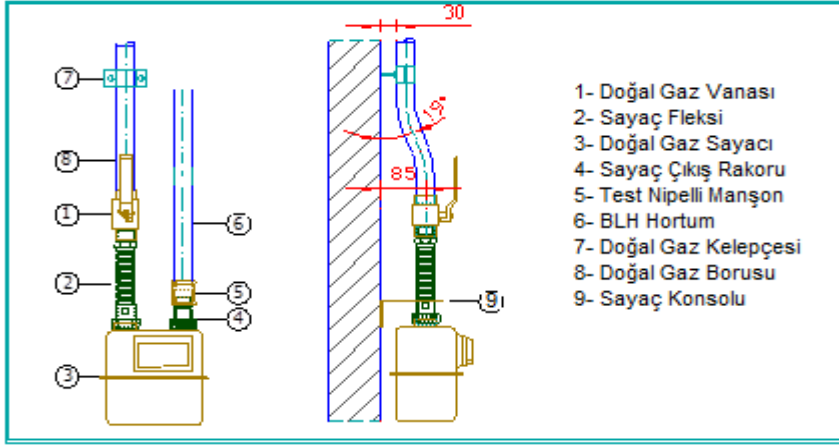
7

8

1

2

3

6

5

4

30

19°

85

9

1- Doğal Gaz Vanası
2- Sayaç Fleksi
3- Doğal Gaz Sayacı
4- Sayaç Çıkış Rakoru
5- Test Nipelli Manşon
6- BLH Hortum
7- Doğal Gaz Kelepçesi
8- Doğal Gaz Borusu
9- Sayaç Konsolu